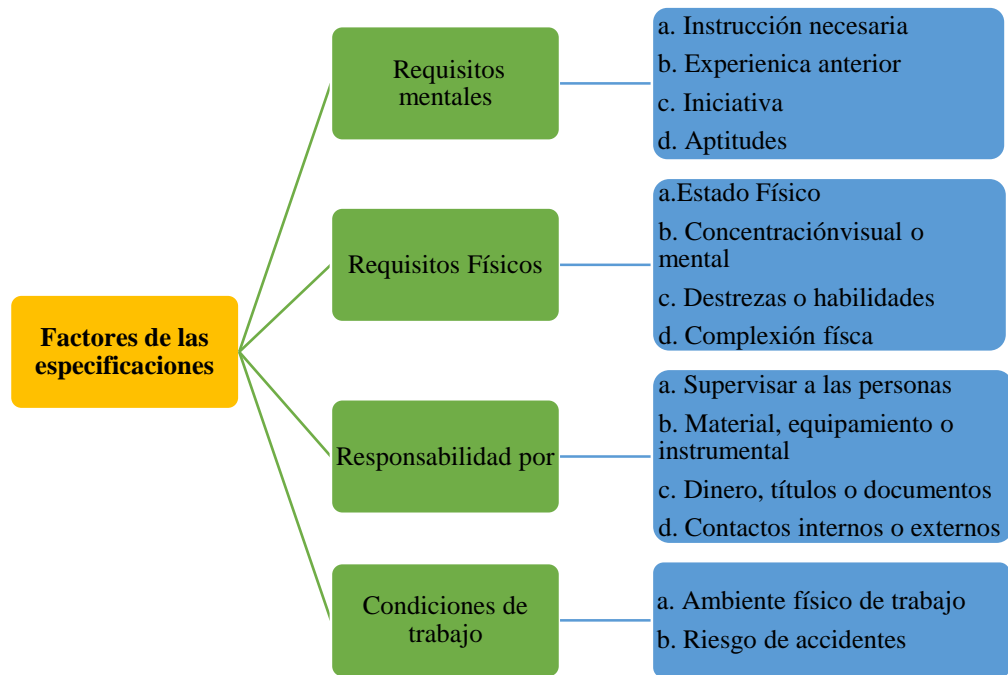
Factores de las especificaciones

Requisitos mentales

a. Instrucción necesaria
b. Experienica anterior
c. Iniciativa
d. Aptitudes

Requisitos Físicos

a.Estado Físico
b. Concentraciónvisual o mental
c. Destrezas o habilidades
d. Complexión físca

Responsabilidad por

a. Supervisar a las personas
b. Material, equipamiento o instrumental
c. Dinero, títulos o documentos
d. Contactos internos o externos

Condiciones de trabajo

a. Ambiente físico de trabajo
b. Riesgo de accidentes